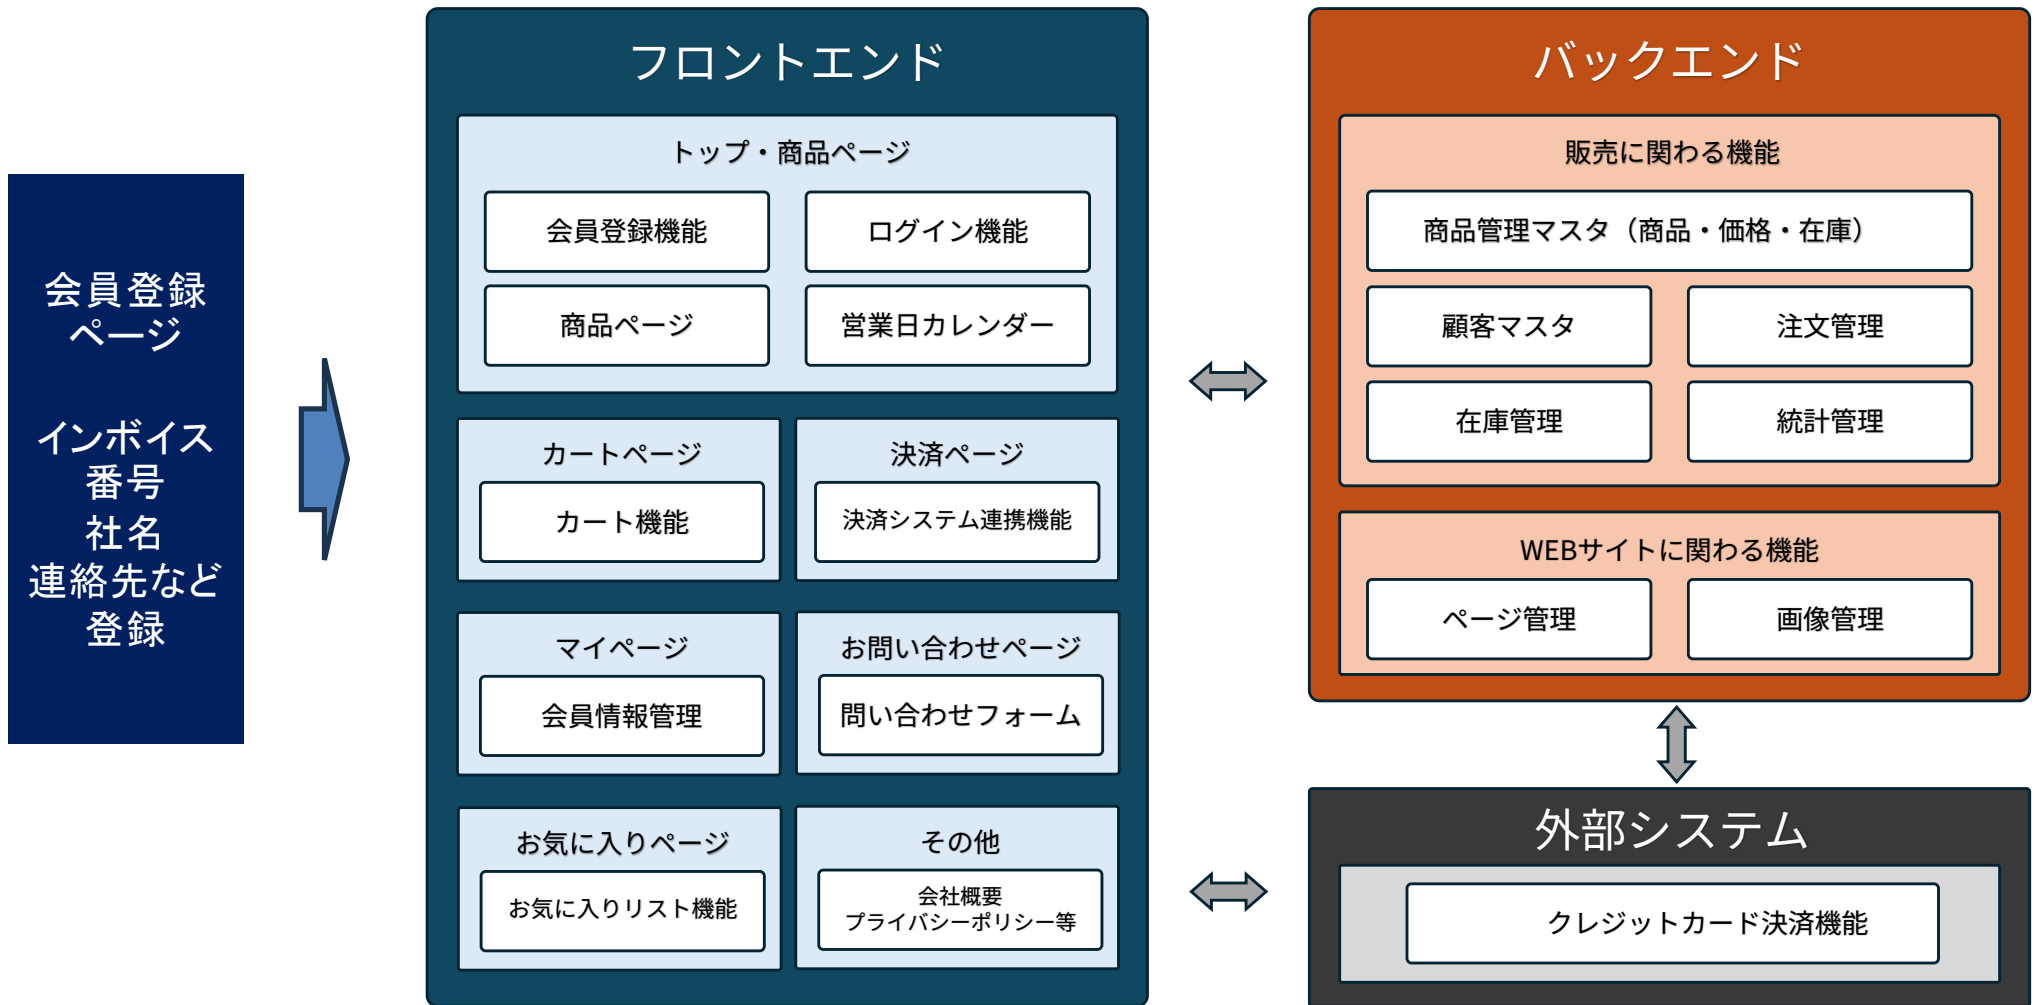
会員登録ページ

インボイス番号
社名
連絡先など
登録

フロントエンド

トップ・商品ページ
会員登録機能
ログイン機能
商品ページ
営業日カレンダー

カートページ
カート機能

決済ページ
決済システム連携機能

マイページ
会員情報管理

お問い合わせページ
問い合わせフォーム

お気に入りページ
お気に入りリスト機能

その他
会社概要
プライバシーポリシー等

バックエンド

販売に関わる機能
商品管理マスタ（商品・価格・在庫）
顧客マスタ
注文管理
在庫管理
統計管理

WEBサイトに関わる機能
ページ管理
画像管理

外部システム
クレジットカード決済機能